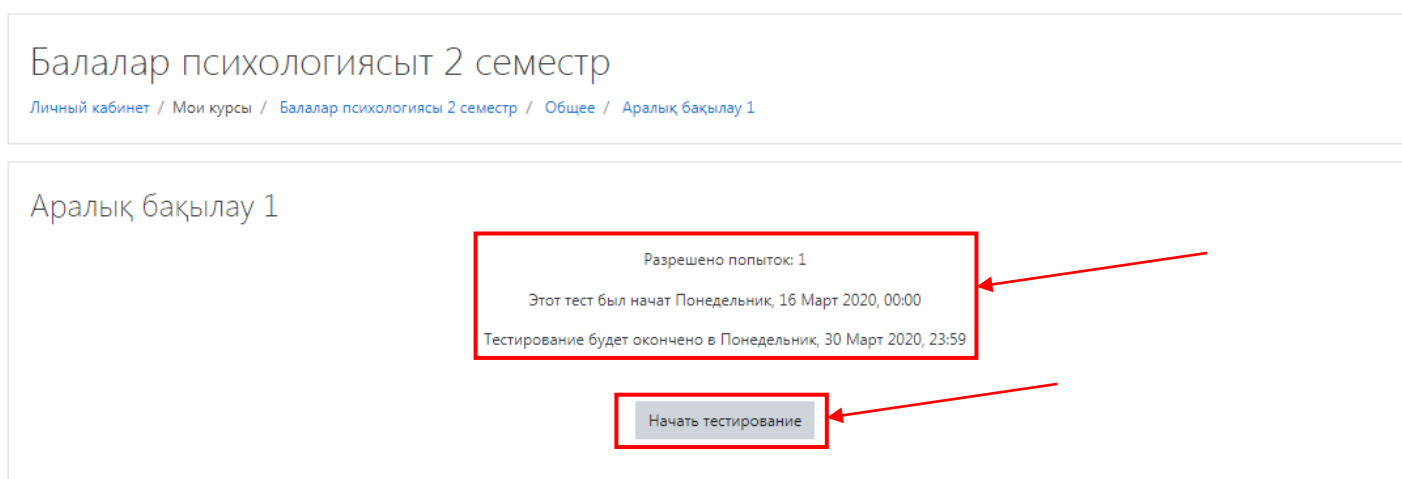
Балалар психологиясыт 2 семестр

Личный кабинет / Мои курсы / Балалар психологиясы 2 семестр / Общее / Аралық бақылау 1

Аралық бақылау 1

Разрешено попыток: 1

Этот тест был начат Понедельник, 16 Март 2020, 00:00

Тестирование будет окончено в Понедельник, 30 Март 2020, 23:59

Начать тестирование